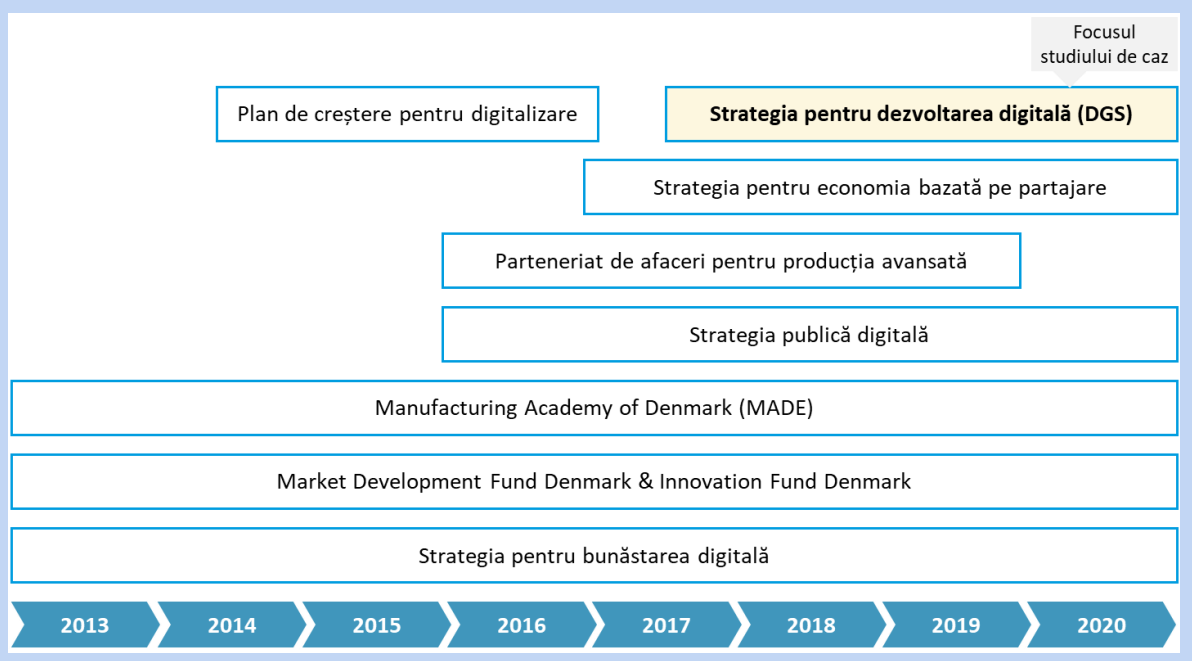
Focusul studiului de caz

Plan de creștere pentru digitalizare

Strategia pentru dezvoltarea digitală (DGS)

Strategia pentru economia bazată pe partajare

Parteneriat de afaceri pentru producția avansată

Strategia publică digitală

Manufacturing Academy of Denmark (MADE)

Market Development Fund Denmark & Innovation Fund Denmark

Strategia pentru bunăstarea digitală

2013 2014 2015 2016 2017 2018 2019 2020